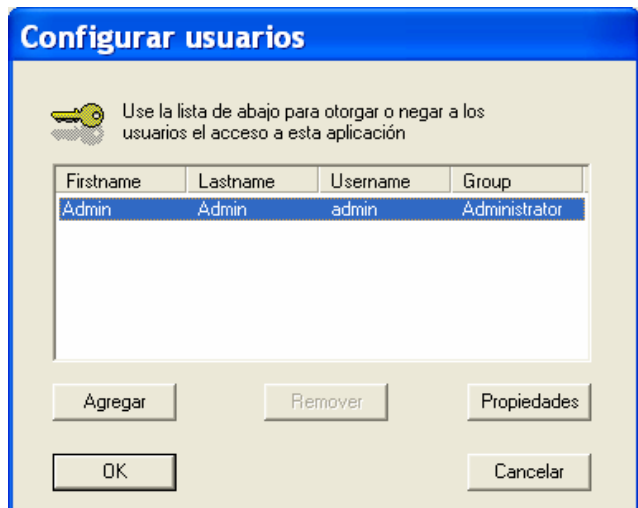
Configurar usuarios

Use la lista de abajo para otorgar o negar a los usuarios el acceso a esta aplicación

| Firstname | Lastname | Username | Group |
|---|---|---|---|
| Admin | Admin | admin | Administrator |

Agregar

Remover

Propiedades

OK

Cancelar